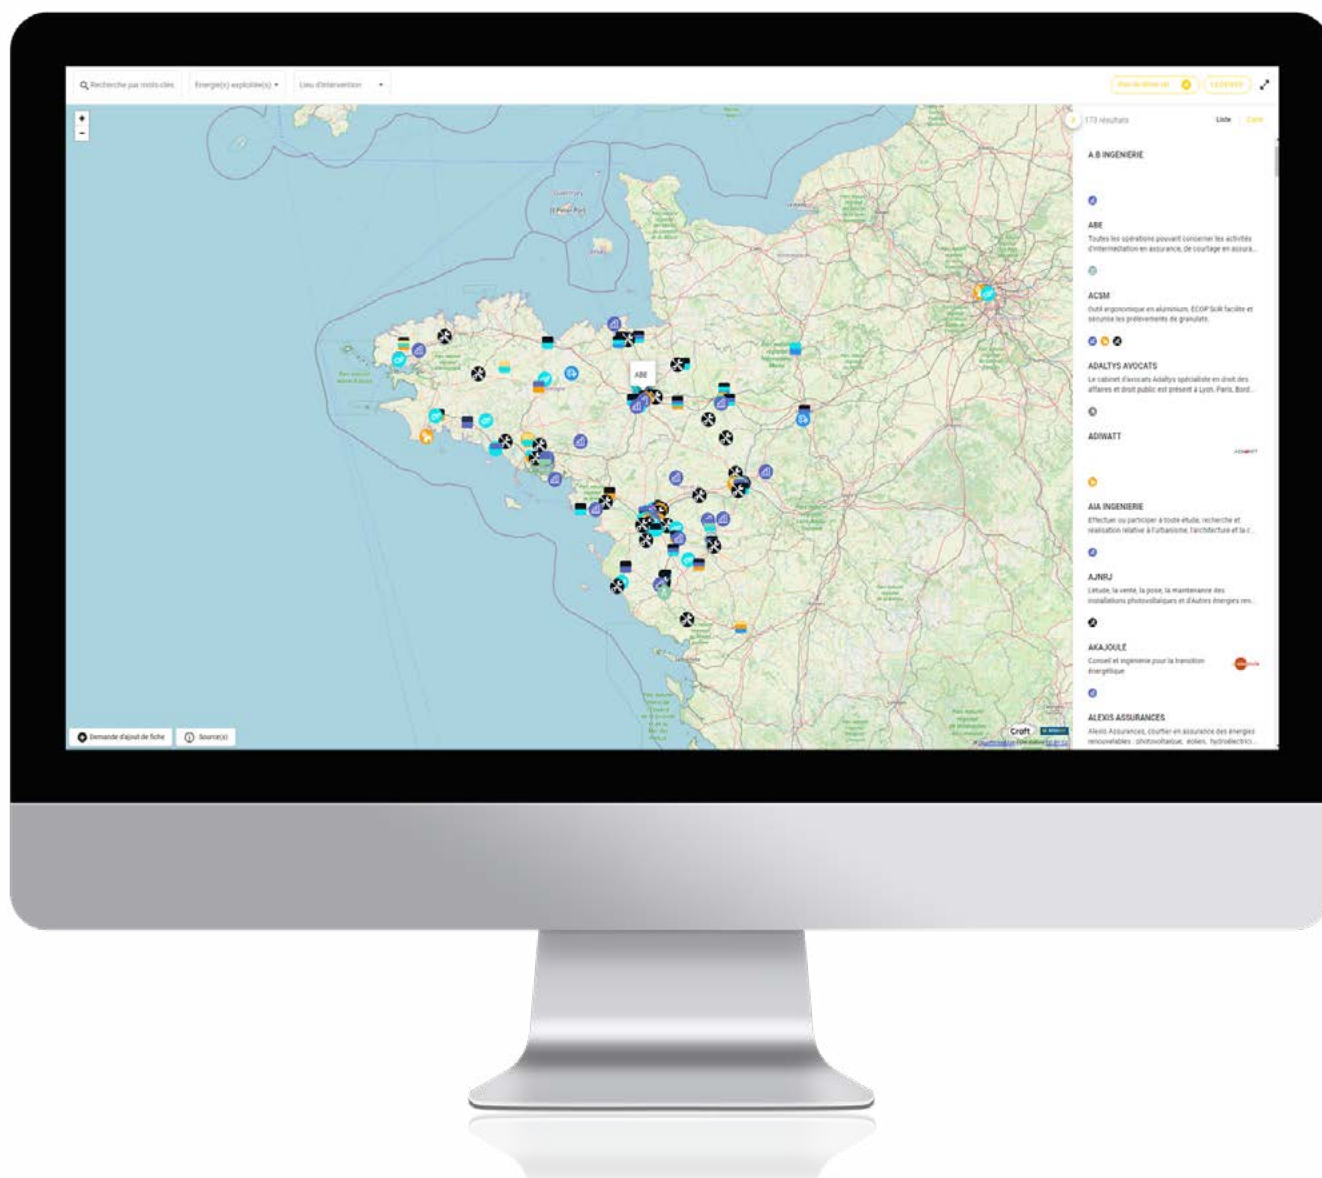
Recherche par mots-clés
Energie(s) exploitée(s)
Lieu d'intervention
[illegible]
LEGENDE
+
-
173 résultats
Liste
Carte
A.B INGENIERIE
ABE
Toutes les opérations pouvant concerner les activités d'intermédiation en assurance, de courtage en assura...
ACSM
Outil ergonomique en aluminium, ECOP Soil facilite et sécurise les prélèvements de granulats
ADALTYS AVOCATS
Le cabinet d'avocats Adaltys spécialiste en droit des affaires et droit public est présent à Lyon, Paris, Bord...
ADIWATT
AIA INGENIERIE
Effectuer ou participer à toute étude, recherche et réalisation relative à l'urbanisme, l'architecture et la c...
AJNRJ
L'étude, la vente, la pose, la maintenance des installations photovoltaïques et d'Autres énergies ren...
AKAJOULE
Conseil et ingénierie pour la transition énergétique
ALEXIS ASSURANCES
Alexis Assurances, courtier en assurance des énergies renouvelables : photovoltaïque, éolien, hydroélectri...
ABE
Guernsey
St Peter Port
Demande d'ajout de fiche
Source(s)
Craft